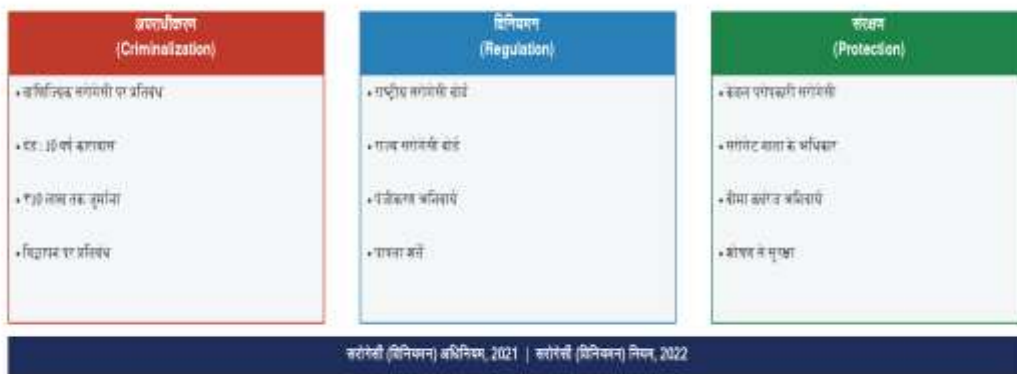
अपराधीकरण
(Criminalization)

• वाणिज्यिक सरोगेसी पर प्रतिबंध

• दंड : 10 वर्ष कारावास

• ₹10 लाख तक जुर्माना

• विज्ञापन पर प्रतिबंध

विनियमन
(Regulation)

• राष्ट्रीय सरोगेसी बोर्ड

• राज्य सरोगेसी बोर्ड

• पंजीकरण अनिवार्य

• पात्रता शर्तें

संरक्षण
(Protection)

• केवल परोपकारी सरोगेसी

• सरोगेट माता के अधिकार

• बीमा कवरेज अनिवार्य

• शोषण से सुरक्षा

सरोगेसी (विनियमन) अधिनियम, 2021 | सरोगेसी (विनियमन) नियम, 2022